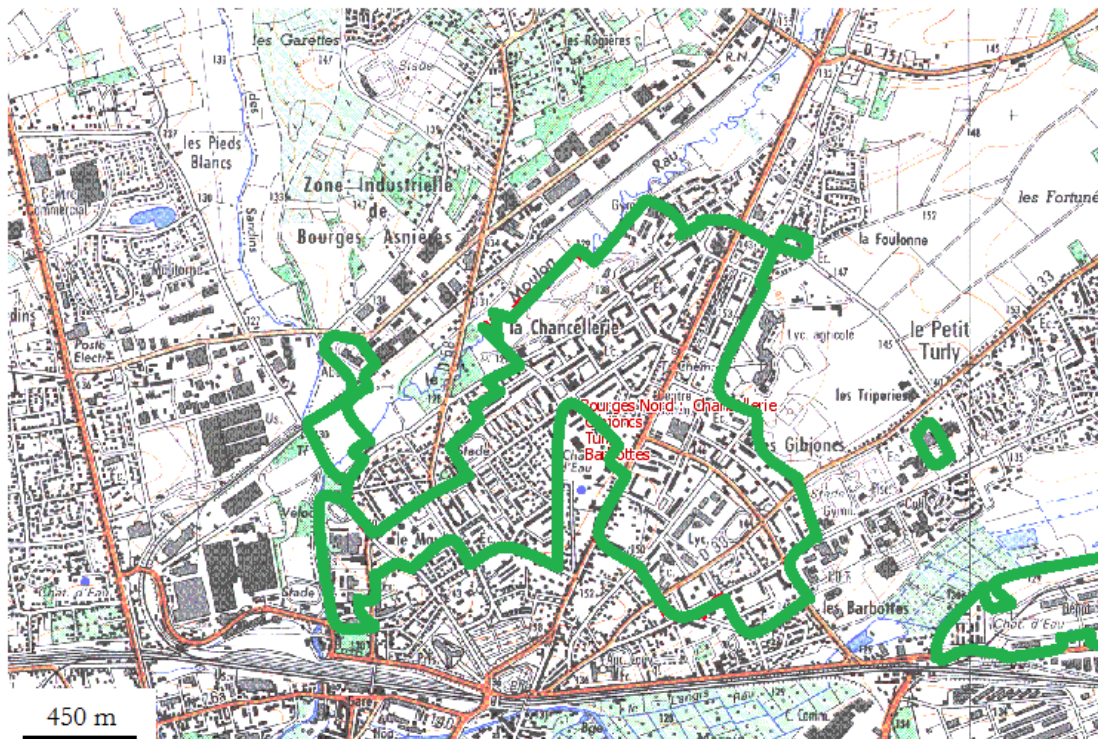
les Garettes
les Rogières
les Pieds Blancs
Zone Industrielle de Bourges Asnières
Rau
les Fortuné
la Foulonne
la Chancellerie
Lyc. agricole
le Petit Turly
les Triperies
Bourges Nord : Chancellerie Gibjoncs Turly Barbottes
les Gibjones
Poste Electr.
Stade
Lyc.
les Barbottes
Chat. d'Eau
Chat. d'Eau
R.N.
D. 33
Stade
450 m